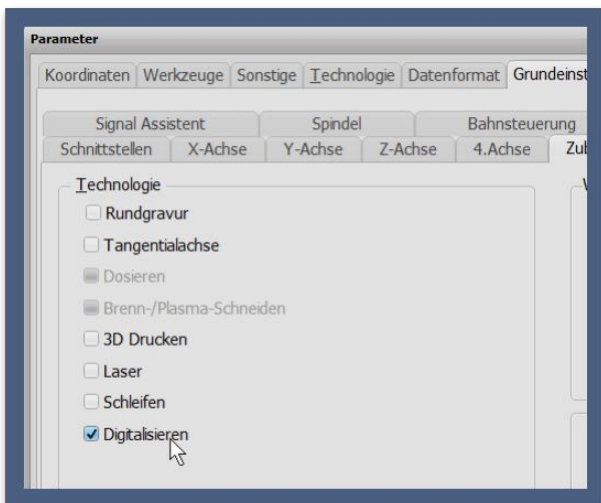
Parameter

Koordinaten | Werkzeuge | Sonstige | Technologie | Datenformat | Grundeinst

Signal Assistent | Spindel | Bahnsteuerung

Schnittstellen | X-Achse | Y-Achse | Z-Achse | 4.Achse | Zub

Technologie

Rundgravur

Tangentialachse

Dosieren

Brenn-/Plasma-Schneiden

3D Drucken

Laser

Schleifen

Digitalisieren

V